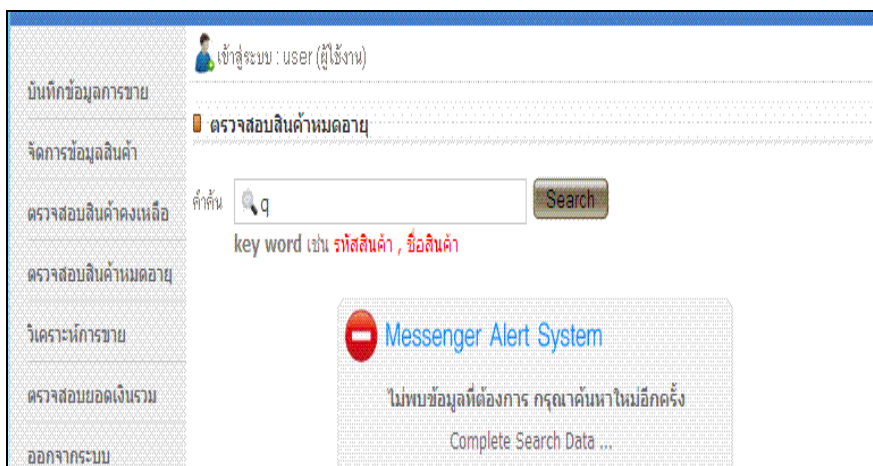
บันทึกข้อมูลการขาย

จัดการข้อมูลสินค้า

ตรวจสอบสินค้าคงเหลือ

ตรวจสอบสินค้าหมดอายุ

วิเคราะห์การขาย

ตรวจสอบยอดเงินรวม

ออกจากระบบ

เข้าสู่ระบบ : user (ผู้ใช้งาน)

ตรวจสอบสินค้าหมดอายุ

คำค้น q Search

key word เช่น รหัสสินค้า , ชื่อสินค้า

Messenger Alert System

ไม่พบข้อมูลที่ต้องการ กรุณาค้นหาใหม่อีกครั้ง

Complete Search Data ...